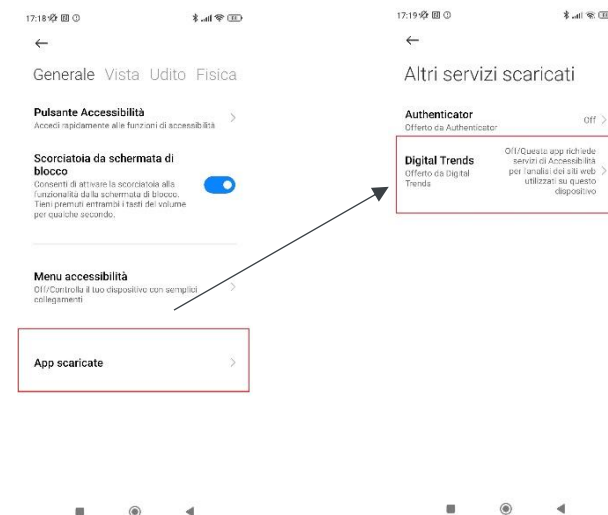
17:18

←

Generale Vista Udito Fisica

Pulsante Accessibilità
Accedi rapidamente alle funzioni di accessibilità

Scorciatoia da schermata di blocco
Consenti di attivare la scorciatoia alla funzionalità dalla schermata di blocco. Tieni premuti entrambi i tasti del volume per qualche secondo.

Menu accessibilità
Off/Controlla il tuo dispositivo con semplici collegamenti

App scaricate

17:19

←

Altri servizi scaricati

Authenticator
Offerto da Authenticator
Off

Digital Trends
Offerto da Digital Trends
Off/Questa app richiede servizi di Accessibilità per l'analisi dei siti web utilizzati su questo dispositivo